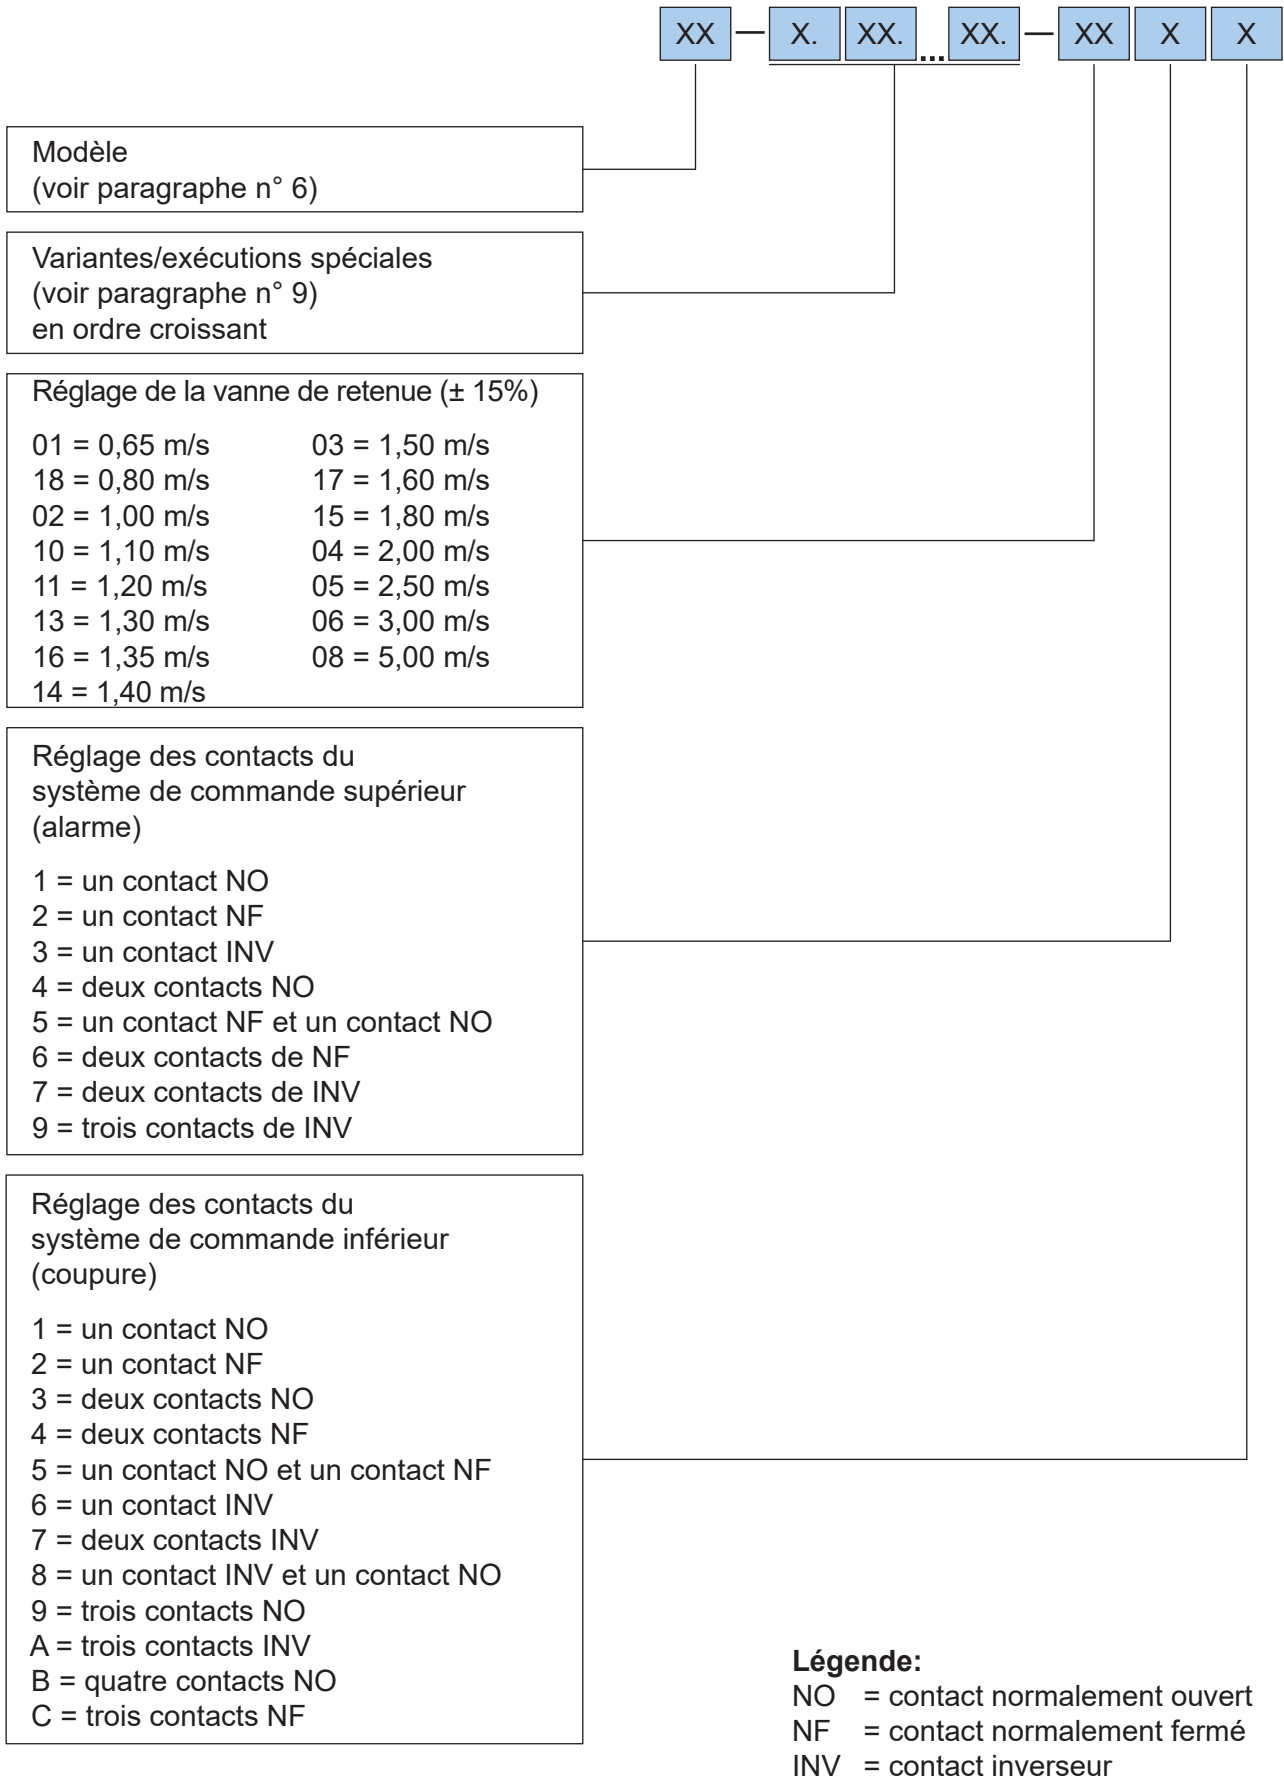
XX — X. XX. ... XX. — XX X X

Modèle
(voir paragraphe n° 6)

Variantes/exécutions spéciales
(voir paragraphe n° 9)
en ordre croissant

Réglage de la vanne de retenue (± 15%)

01 = 0,65 m/s
18 = 0,80 m/s
02 = 1,00 m/s
10 = 1,10 m/s
11 = 1,20 m/s
13 = 1,30 m/s
16 = 1,35 m/s
14 = 1,40 m/s
03 = 1,50 m/s
17 = 1,60 m/s
15 = 1,80 m/s
04 = 2,00 m/s
05 = 2,50 m/s
06 = 3,00 m/s
08 = 5,00 m/s

Réglage des contacts du
système de commande supérieur
(alarme)

1 = un contact NO
2 = un contact NF
3 = un contact INV
4 = deux contacts NO
5 = un contact NF et un contact NO
6 = deux contacts de NF
7 = deux contacts de INV
9 = trois contacts de INV

Réglage des contacts du
système de commande inférieur
(coupure)

1 = un contact NO
2 = un contact NF
3 = deux contacts NO
4 = deux contacts NF
5 = un contact NO et un contact NF
6 = un contact INV
7 = deux contacts INV
8 = un contact INV et un contact NO
9 = trois contacts NO
A = trois contacts INV
B = quatre contacts NO
C = trois contacts NF

**Légende:**
NO = contact normalement ouvert
NF = contact normalement fermé
INV = contact inverseur